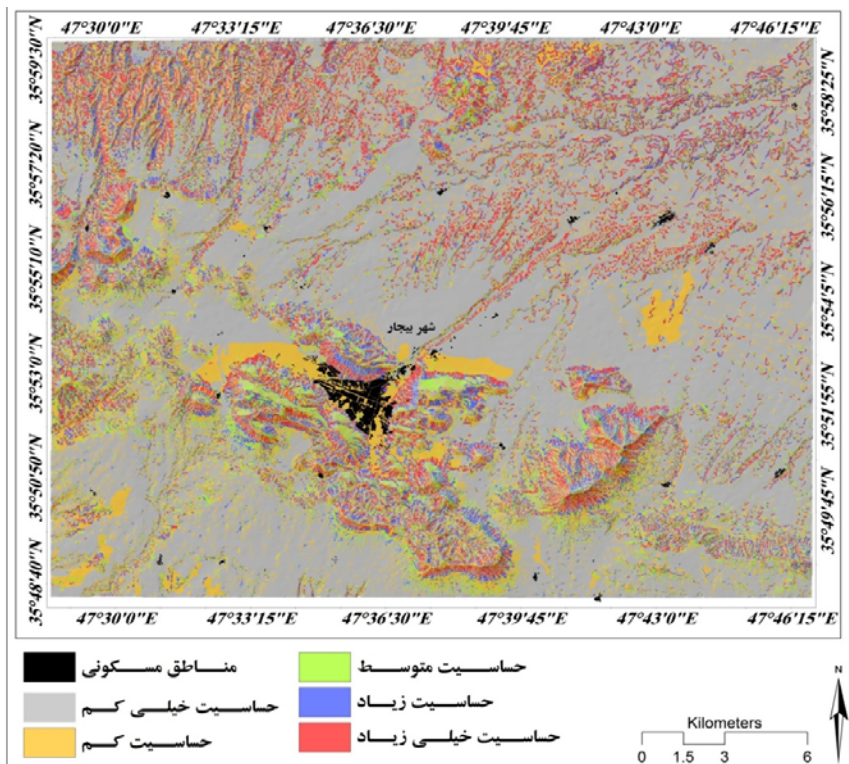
47°30'0"E 47°33'15"E 47°36'30"E 47°39'45"E 47°43'0"E 47°46'15"E

35°59'30"N
35°57'20"N
35°55'10"N
35°53'0"N
35°50'50"N
35°48'40"N

35°58'25"N
35°56'15"N
35°54'5"N
35°51'55"N
35°49'45"N

شهر بیجار

47°30'0"E 47°33'15"E 47°36'30"E 47°39'45"E 47°43'0"E 47°46'15"E

مناطق مسکونی
حساسیت خیلی کم
حساسیت کم
حساسیت متوسط
حساسیت زیاد
حساسیت خیلی زیاد

N

Kilometers
0 1.5 3 6